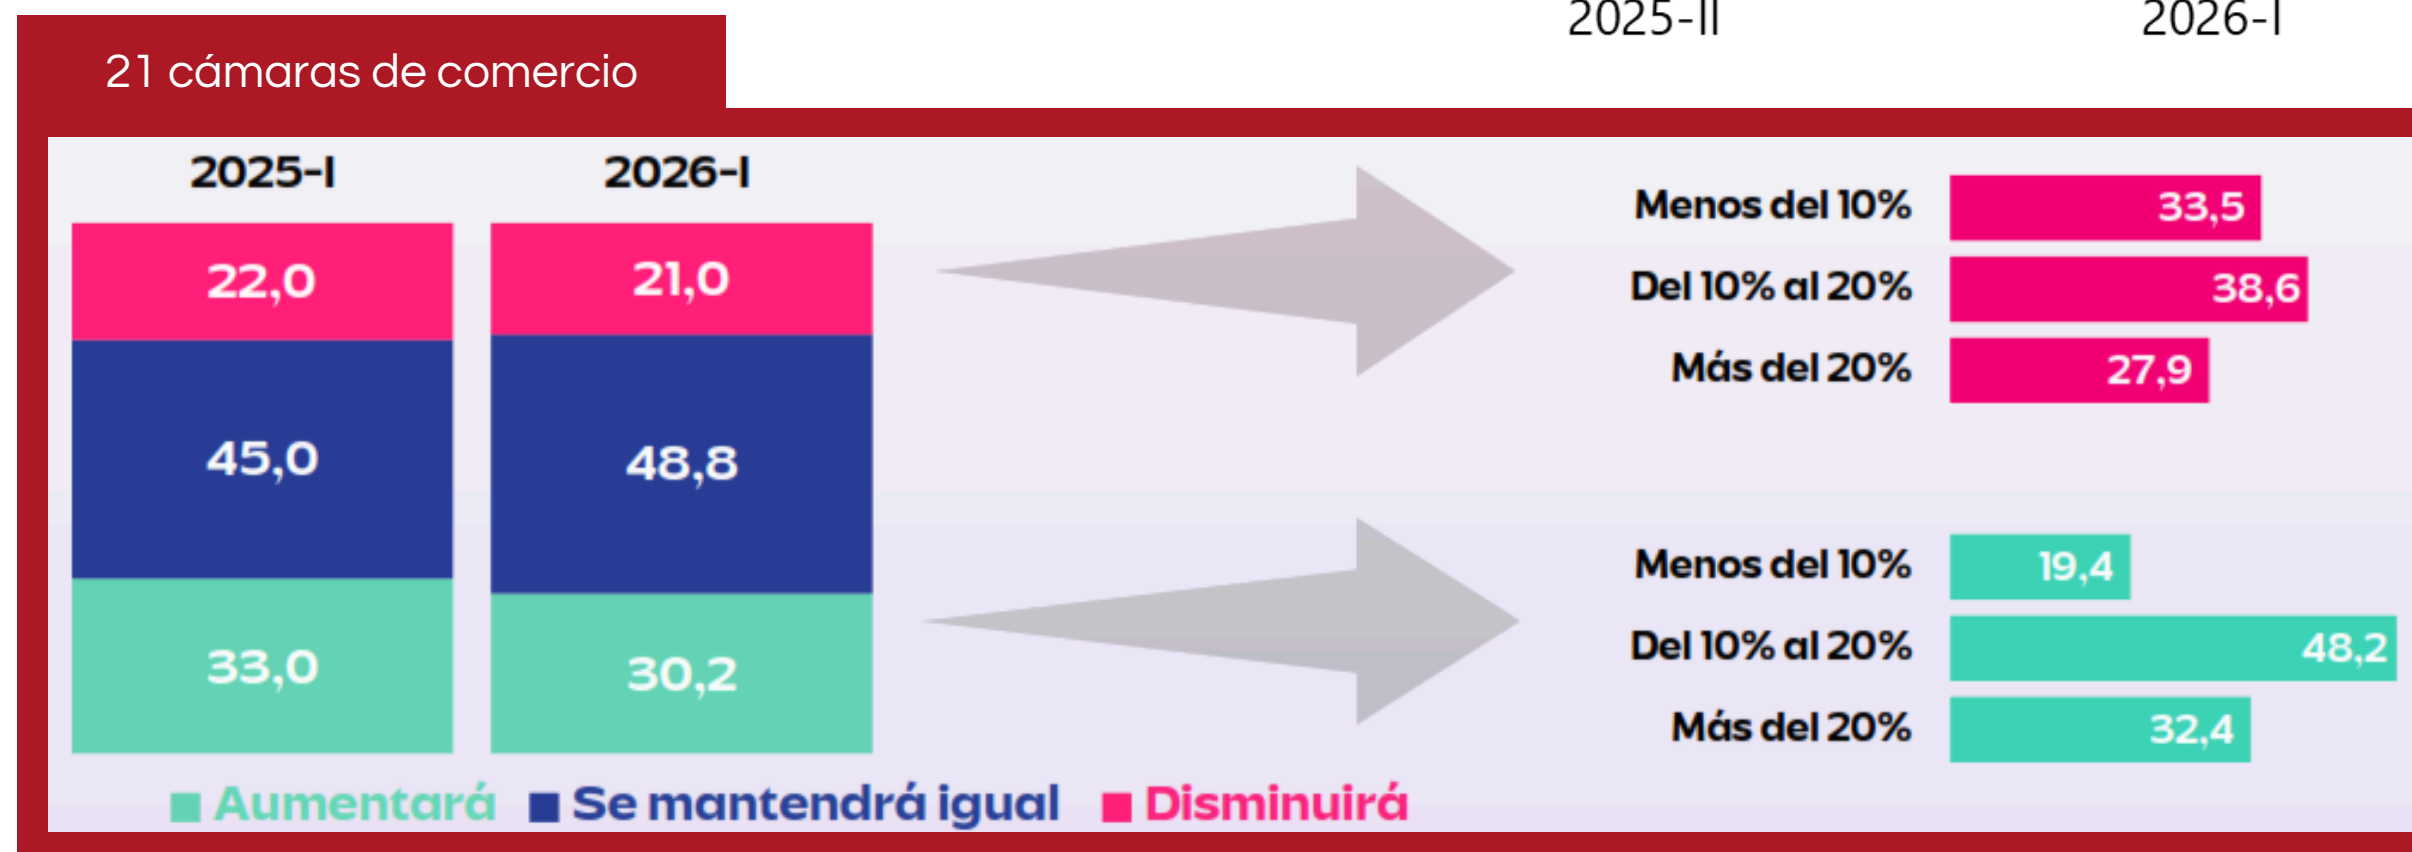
2025-II

2026-I

21 cámaras de comercio

2025-I

2026-I

22,0

21,0

45,0

48,8

33,0

30,2

Menos del 10% 33,5

Del 10% al 20% 38,6

Más del 20% 27,9

Menos del 10% 19,4

Del 10% al 20% 48,2

Más del 20% 32,4

Aumentará Se mantendrá igual Disminuirá